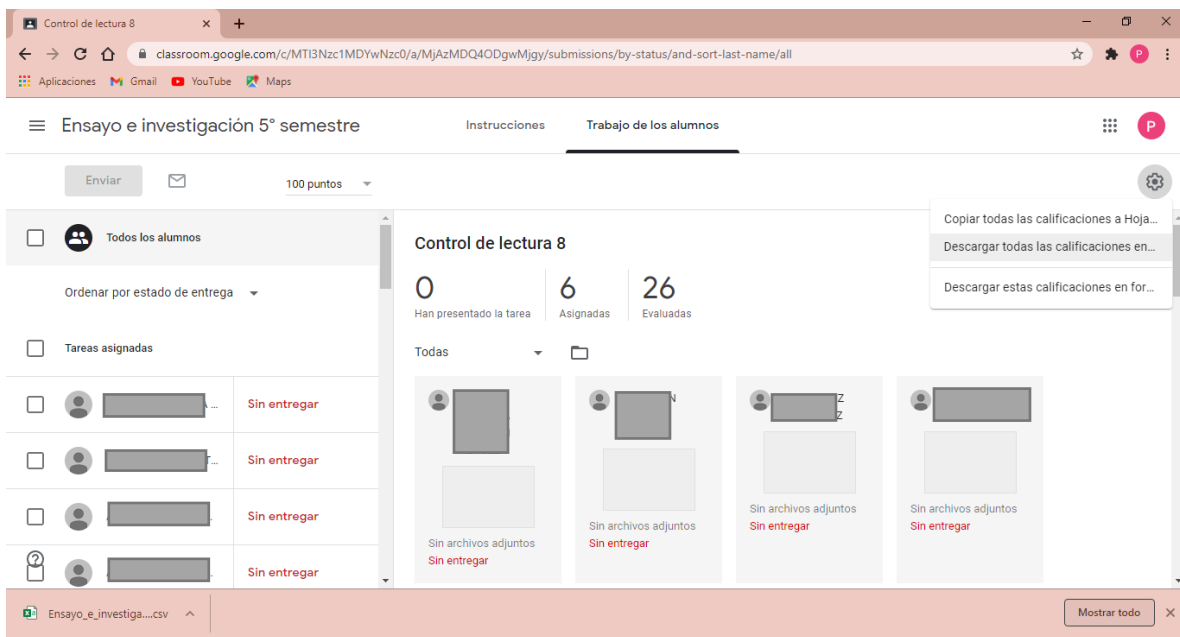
Control de lectura 8

classroom.google.com/c/MTI3Nzc1MDYwNzc0/a/MjAzMDQ4ODgwMjgy/submissions/by-status/and-sort-last-name/all

Aplicaciones Gmail YouTube Maps

Ensayo e investigación 5° semestre

Instrucciones

Trabajo de los alumnos

Enviar

100 puntos

Copiar todas las calificaciones a Hoja...

Descargar todas las calificaciones en...

Descargar estas calificaciones en for...

Todos los alumnos

Ordenar por estado de entrega

Tareas asignadas

Sin entregar

Sin entregar

Sin entregar

Sin entregar

Control de lectura 8

0
Han presentado la tarea

6
Asignadas

26
Evaluadas

Todas

Sin archivos adjuntos
Sin entregar

Sin archivos adjuntos
Sin entregar

Sin archivos adjuntos
Sin entregar

Sin archivos adjuntos
Sin entregar

Ensayo_e_investiga....csv

Mostrar todo